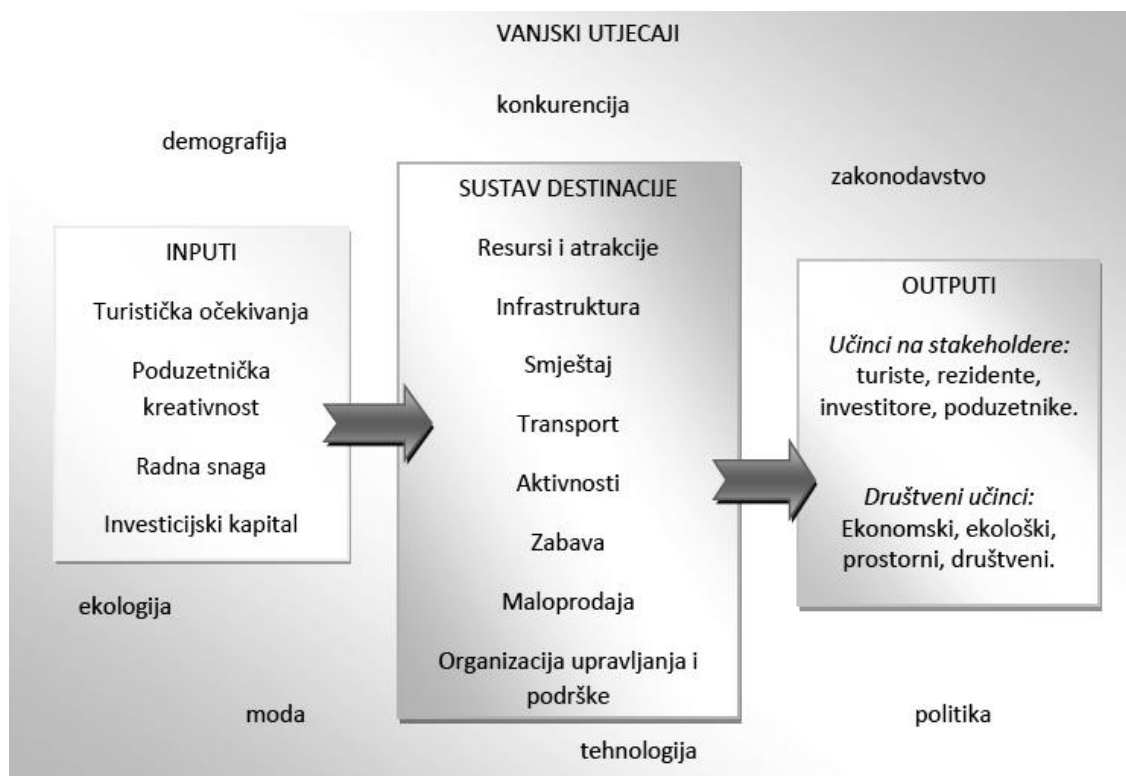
VANJSKI UTJECAJI

konkurencija

demografija

zakonodavstvo

INPUTI

Turistička očekivanja

Poduzetnička kreativnost

Radna snaga

Investicijski kapital

SUSTAV DESTINACIJE

Resursi i atrakcije

Infrastruktura

Smještaj

Transport

Aktivnosti

Zabava

Maloprodaja

Organizacija upravljanja i podrške

OUTPUTI

*Učinci na stakeholdere:* turiste, rezidente, investitore, poduzetnike.

*Društveni učinci:* Ekonomski, ekološki, prostorni, društveni.

ekologija

moda

politika

tehnologija